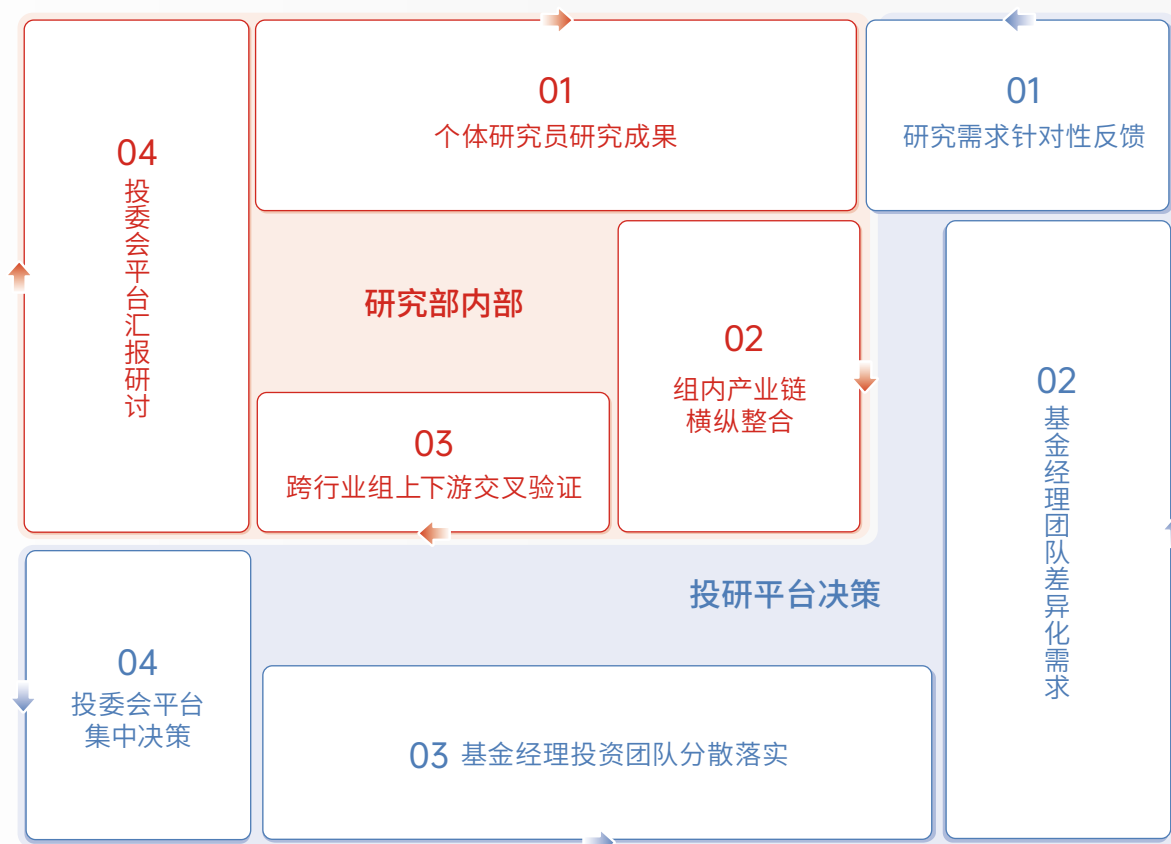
04
投委会平台汇报研讨

01
个体研究员研究成果

研究部内部

02
组内产业链横纵整合

03
跨行业组上下游交叉验证

01
研究需求针对性反馈

02
基金经理团队差异化需求

投研平台决策

04
投委会平台集中决策

03 基金经理投资团队分散落实